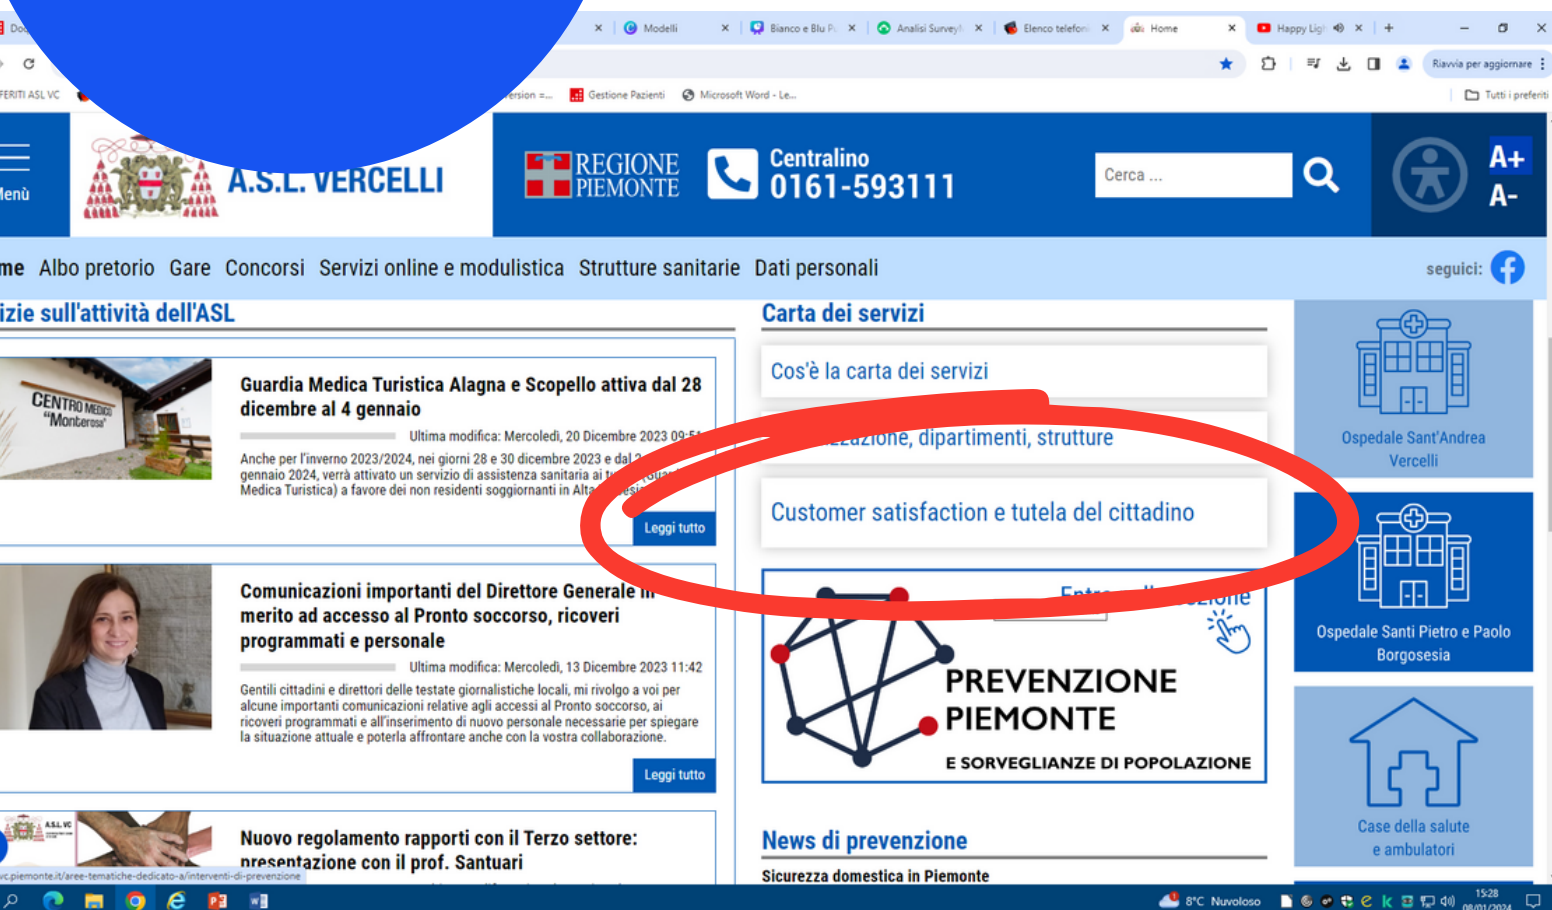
Do
Modelli
Bianco e Blu P...
Analisi Survey...
Elenco telefoni...
Home
Happy Lig...
Riavvia per aggiornare
FERITI ASL VC
ersion =...
Gestione Pazienti
Microsoft Word - Le...
Tutti i preferiti

enù
A.S.L. VERCELLI
REGIONE PIEMONTE
Centralino
0161-593111
Cerca ...
A+
A-

me Albo pretorio Gare Concorsi Servizi online e modulistica Strutture sanitarie Dati personali
seguici:

izie sull'attività dell'ASL

CENTRO MEDICO "Monterosa"

Guardia Medica Turistica Alagna e Scopello attiva dal 28 dicembre al 4 gennaio
Ultima modifica: Mercoledì, 20 Dicembre 2023 09:5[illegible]
Anche per l'inverno 2023/2024, nei giorni 28 e 30 dicembre 2023 e dal 2 gennaio 2024, verrà attivato un servizio di assistenza sanitaria ai t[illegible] Medica Turistica) a favore dei non residenti soggiornanti in Alta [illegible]
Leggi tutto

Comunicazioni importanti del Direttore Generale in merito ad accesso al Pronto soccorso, ricoveri programmati e personale
Ultima modifica: Mercoledì, 13 Dicembre 2023 11:42
Gentili cittadini e direttori delle testate giornalistiche locali, mi rivolgo a voi per alcune importanti comunicazioni relative agli accessi al Pronto soccorso, ai ricoveri programmati e all'inserimento di nuovo personale necessarie per spiegare la situazione attuale e poterla affrontare anche con la vostra collaborazione.
Leggi tutto

A.S.L. VC
Nuovo regolamento rapporti con il Terzo settore: presentazione con il prof. Santuari
vc.piemonte.it/aree-tematiche-dedicato-a/interventi-di-prevenzione

Carta dei servizi
Cos'è la carta dei servizi
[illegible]zazione, dipartimenti, strutture
Customer satisfaction e tutela del cittadino
Entra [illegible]zione
PREVENZIONE PIEMONTE
E SORVEGLIANZE DI POPOLAZIONE

News di prevenzione
Sicurezza domestica in Piemonte

Ospedale Sant'Andrea Vercelli
Ospedale Santi Pietro e Paolo Borgosesia
Case della salute e ambulatori

8°C Nuvoloso
15:28
08/01/2024